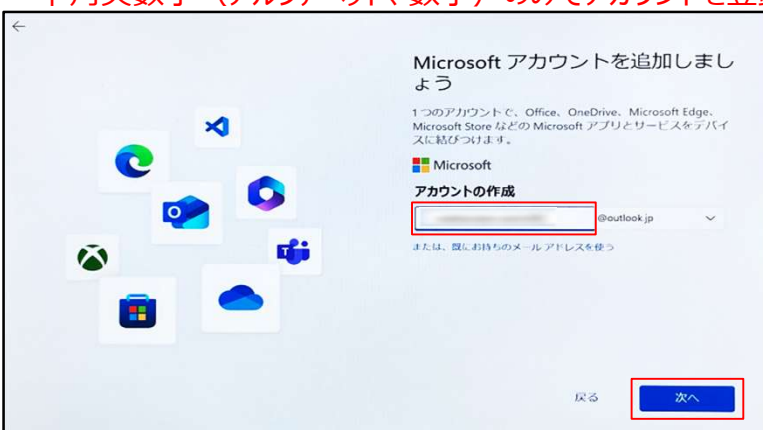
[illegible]

Microsoft アカウントを追加しましょう

1つのアカウントで、Office、OneDrive、Microsoft Edge、Microsoft Store などの Microsoft アプリとサービスをデバイスに結びつけます。

Microsoft

アカウントの作成

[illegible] @outlook.jp

または、既にお持ちのメール アドレスを使う

戻る

次へ